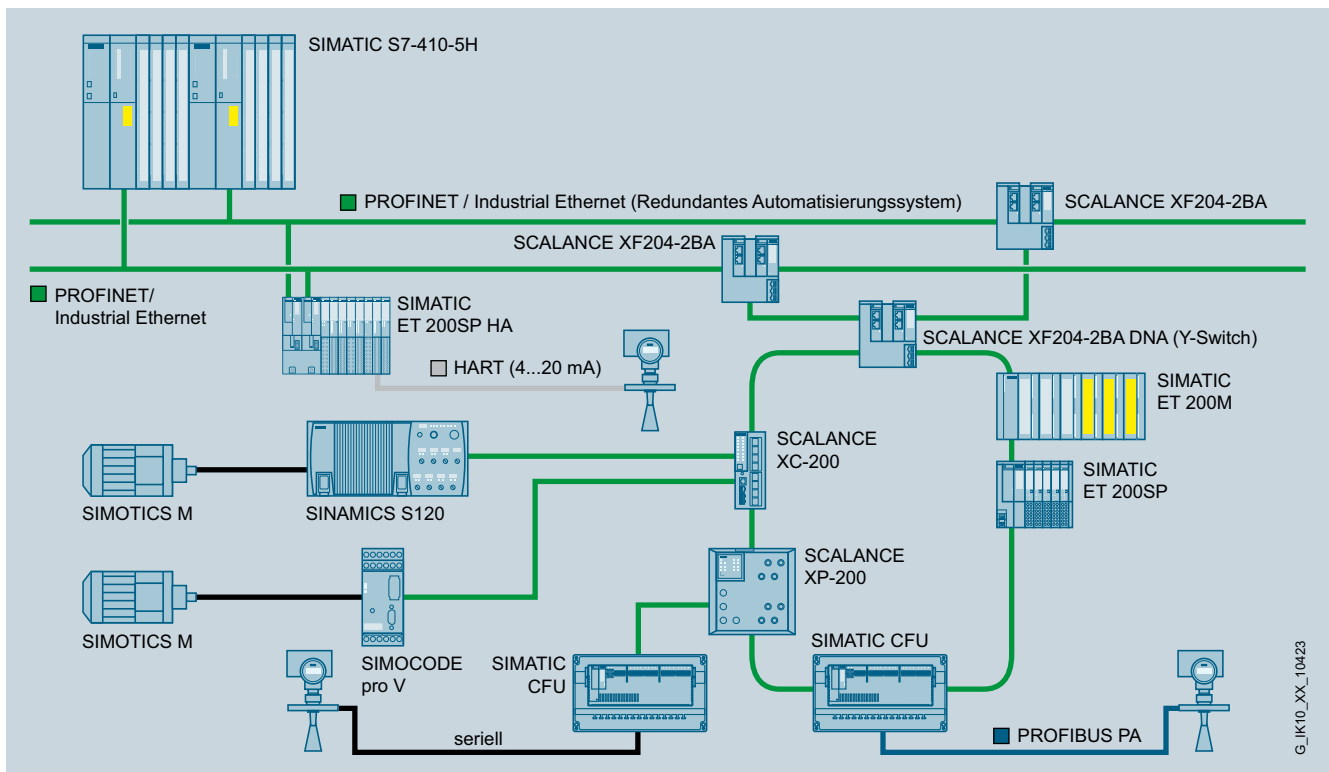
SIMATIC S7-410-5H

PROFINET / Industrial Ethernet (Redundantes Automatisierungssystem)

SCALANCE XF204-2BA

SCALANCE XF204-2BA

PROFINET/ Industrial Ethernet

SIMATIC ET 200SP HA

SCALANCE XF204-2BA DNA (Y-Switch)

HART (4...20 mA)

SIMATIC ET 200M

SCALANCE XC-200

SIMATIC ET 200SP

SIMOTICS M

SINAMICS S120

SCALANCE XP-200

SIMOTICS M

SIMATIC CFU

SIMOCODE pro V

SIMATIC CFU

seriell

PROFIBUS PA

G_IK10_XX_10423